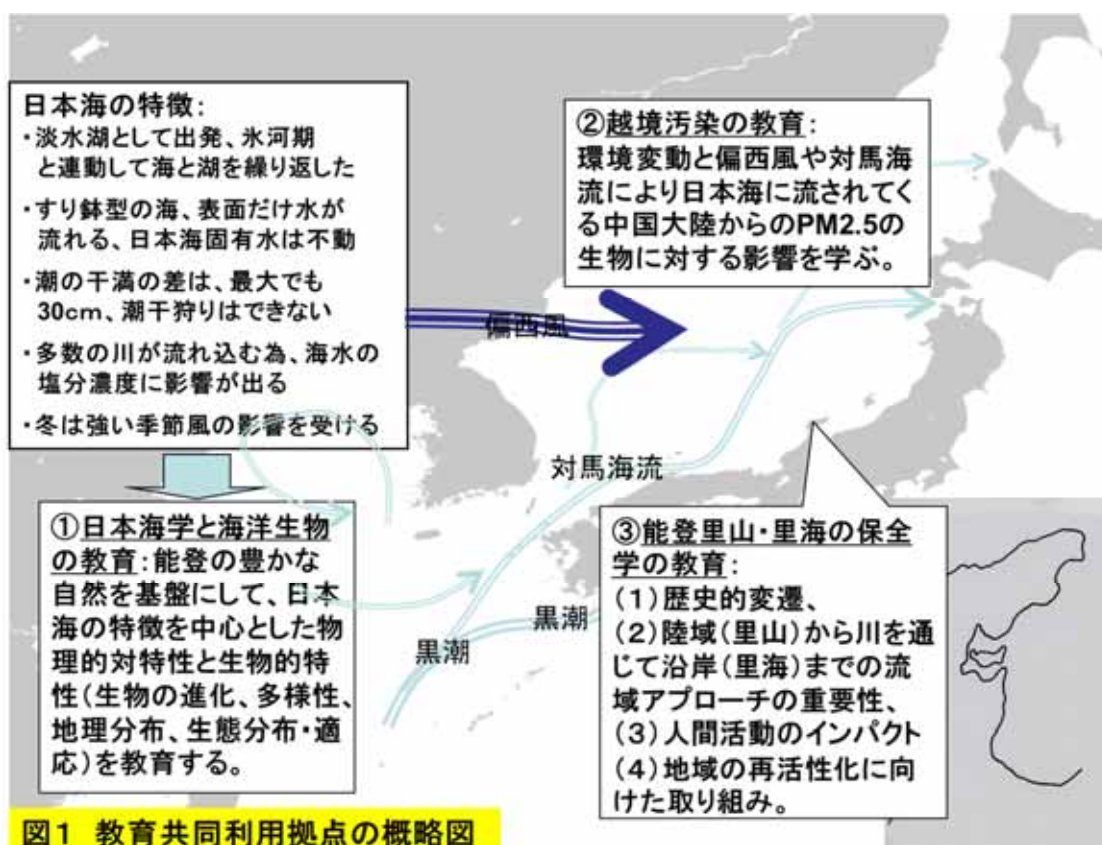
日本海の特徴：
・淡水湖として出発、氷河期と連動して海と湖を繰り返した
・すり鉢型の海、表面だけ水が流れる、日本海固有水は不動
・潮の干満の差は、最大でも30cm、潮干狩りはできない
・多数の川が流れ込む為、海水の塩分濃度に影響が出る
・冬は強い季節風の影響を受ける

②越境汚染の教育：
環境変動と偏西風や対馬海流により日本海に流されてくる中国大陸からのPM2.5の生物に対する影響を学ぶ。

偏西風

対馬海流

①日本海学と海洋生物の教育：能登の豊かな自然を基盤にして、日本海の特徴を中心とした物理的対特性と生物的特性（生物の進化、多様性、地理分布、生態分布・適応）を教育する。

黒潮

黒潮

③能登里山・里海の保全学の教育：
（1）歴史的変遷、
（2）陸域（里山）から川を通じて沿岸（里海）までの流域アプローチの重要性、
（3）人間活動のインパクト
（4）地域の再活性化に向けた取り組み。

図1　教育共同利用拠点の概略図